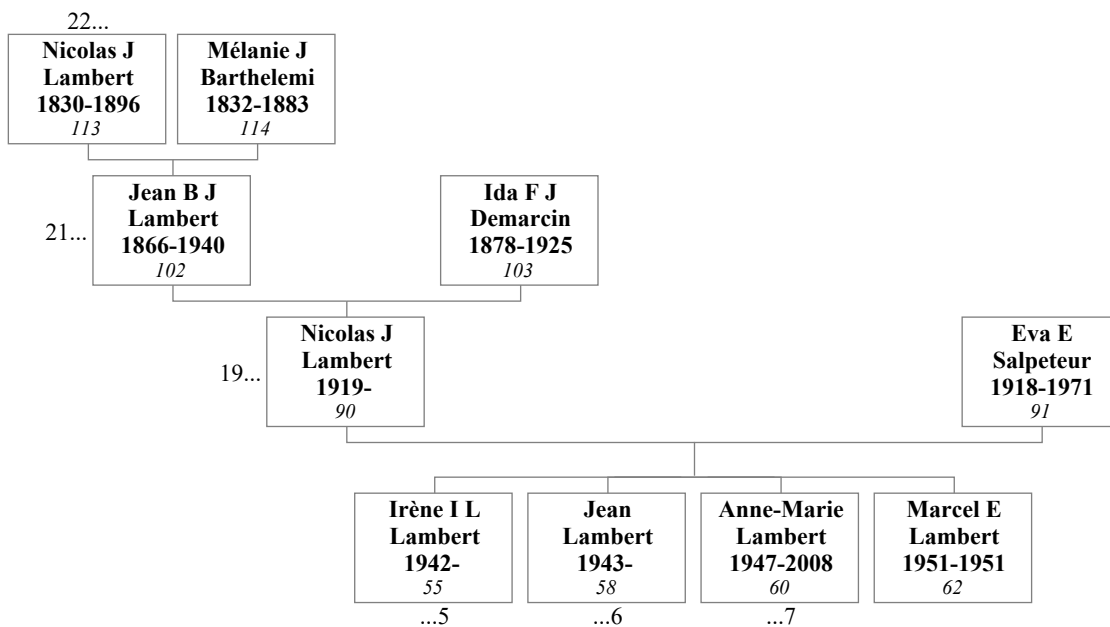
22...

Nicolas J Lambert 1830-1896
113

Mélanie J Barthelemi 1832-1883
114

21...

Jean B J Lambert 1866-1940
102

Ida F J Demarcin 1878-1925
103

19...

Nicolas J Lambert 1919-
90

Eva E Salpeteur 1918-1971
91

Irène I L Lambert 1942-
55
...5

Jean Lambert 1943-
58
...6

Anne-Marie Lambert 1947-2008
60
...7

Marcel E Lambert 1951-1951
62